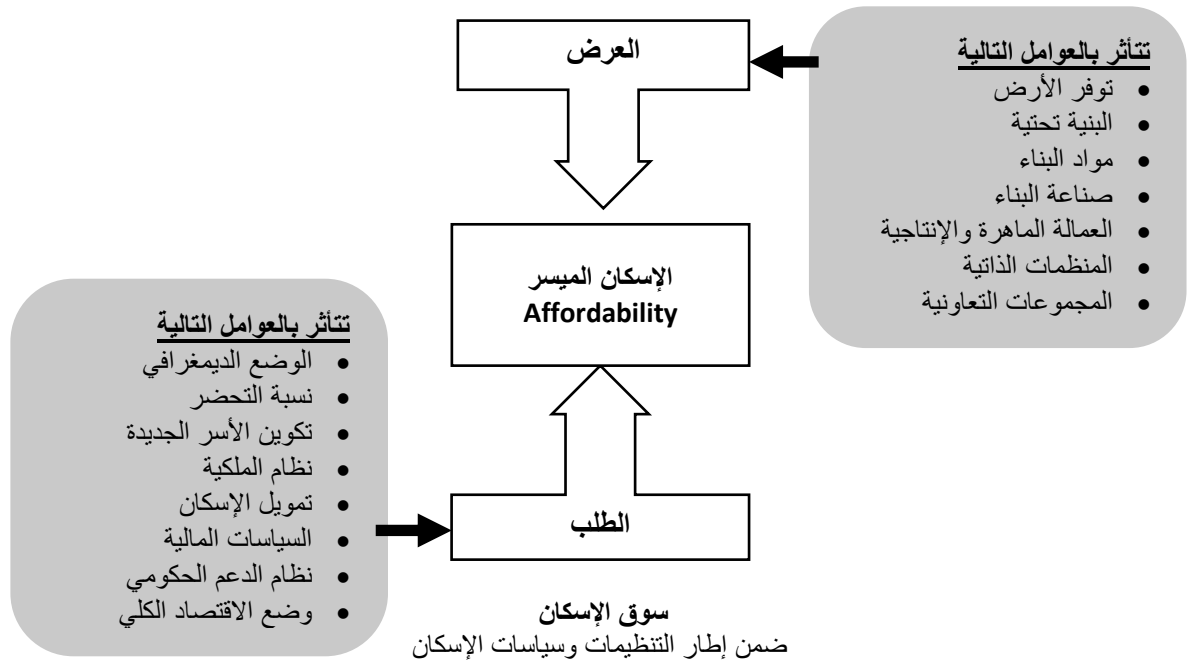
العرض

تتأثر بالعوامل التالية
- توفر الأرض
- البنية تحتية
- مواد البناء
- صناعة البناء
- العمالة الماهرة والإنتاجية
- المنظمات الذاتية
- المجموعات التعاونية

الإسكان الميسر
Affordability

تتأثر بالعوامل التالية
- الوضع الديمغرافي
- نسبة التحضر
- تكوين الأسر الجديدة
- نظام الملكية
- تمويل الإسكان
- السياسات المالية
- نظام الدعم الحكومي
- وضع الاقتصاد الكلي

الطلب

سوق الإسكان
ضمن إطار التنظيمات وسياسات الإسكان